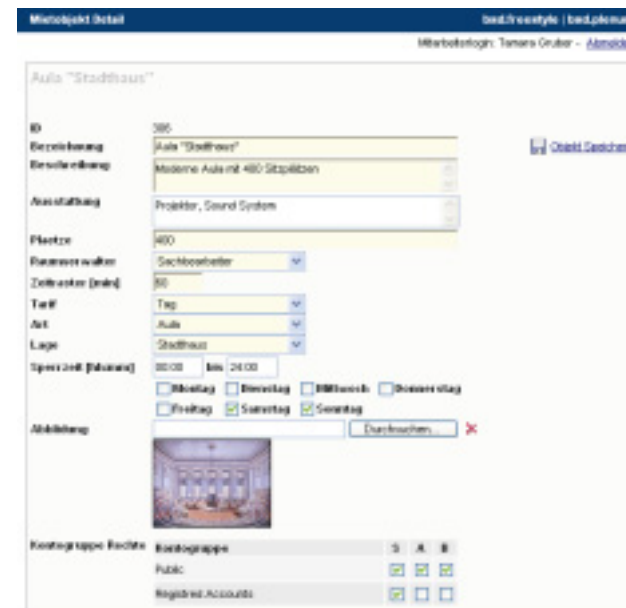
Mietobjekt Detail

bed.freestyle | bed.plenar

Mitarbeiterlogin: Tamara Gruber - Abmelden

Aula "Stadthaus"

| | |
|---|---|
| ID | 386 |
| Bezeichnung | Aula "Stadthaus" |
| Beschreibung | Moderne Aula mit 400 Sitzplätzen |
| Ausstattung | Projektor, Sound System |
| Plaetze | 400 |
| Raumverwalter | Sachbearbeiter |
| Zeitraster [min] | 60 |
| Tarif | Tag |
| Art | Aula |
| Lage | Stadthaus |
| Sperrzeit [hh:mm] | 00:00 bis 24:00 |

Objekt Speichern

Montag Dienstag Mittwoch Donnerstag
Freitag Samstag Sonntag

Abbildung

Durchsuchen...

Kontogruppe Rechte

| Kontogruppe | S | A | B |
|---|---|---|---|
| Public | ☑ | ☑ | ☑ |
| Registred Accounts | ☑ | ☐ | ☐ |